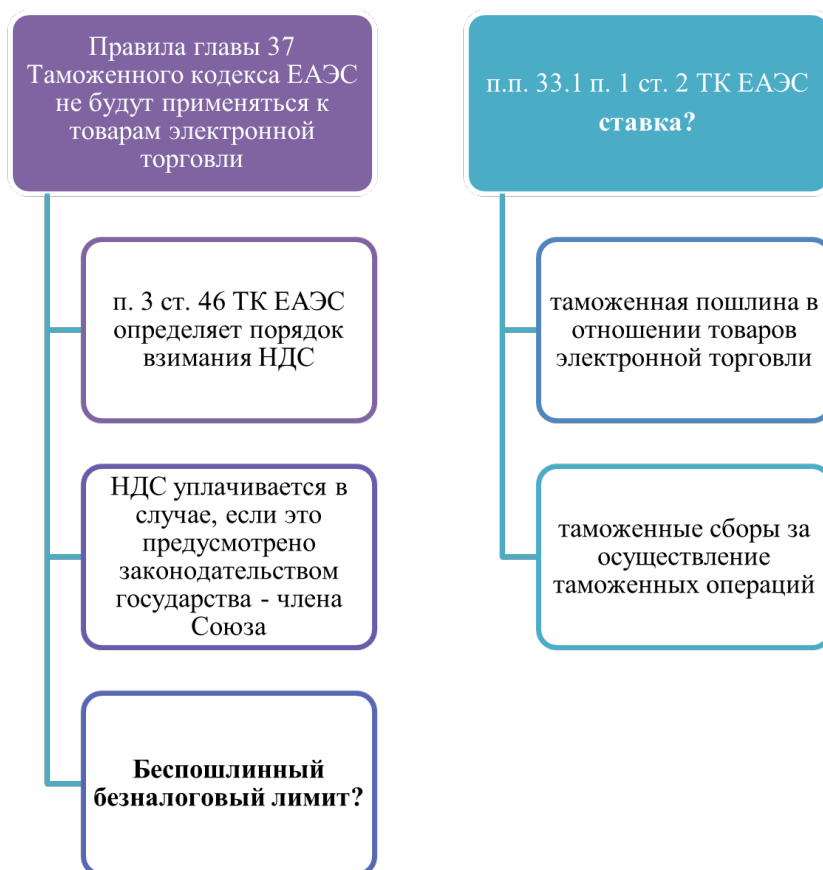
Правила главы 37 Таможенного кодекса ЕАЭС не будут применяться к товарам электронной торговли

п. 3 ст. 46 ТК ЕАЭС определяет порядок взимания НДС

НДС уплачивается в случае, если это предусмотрено законодательством государства - члена Союза

Беспошлинный безналоговый лимит?

п.п. 33.1 п. 1 ст. 2 ТК ЕАЭС
ставка?

таможенная пошлина в отношении товаров электронной торговли

таможенные сборы за осуществление таможенных операций